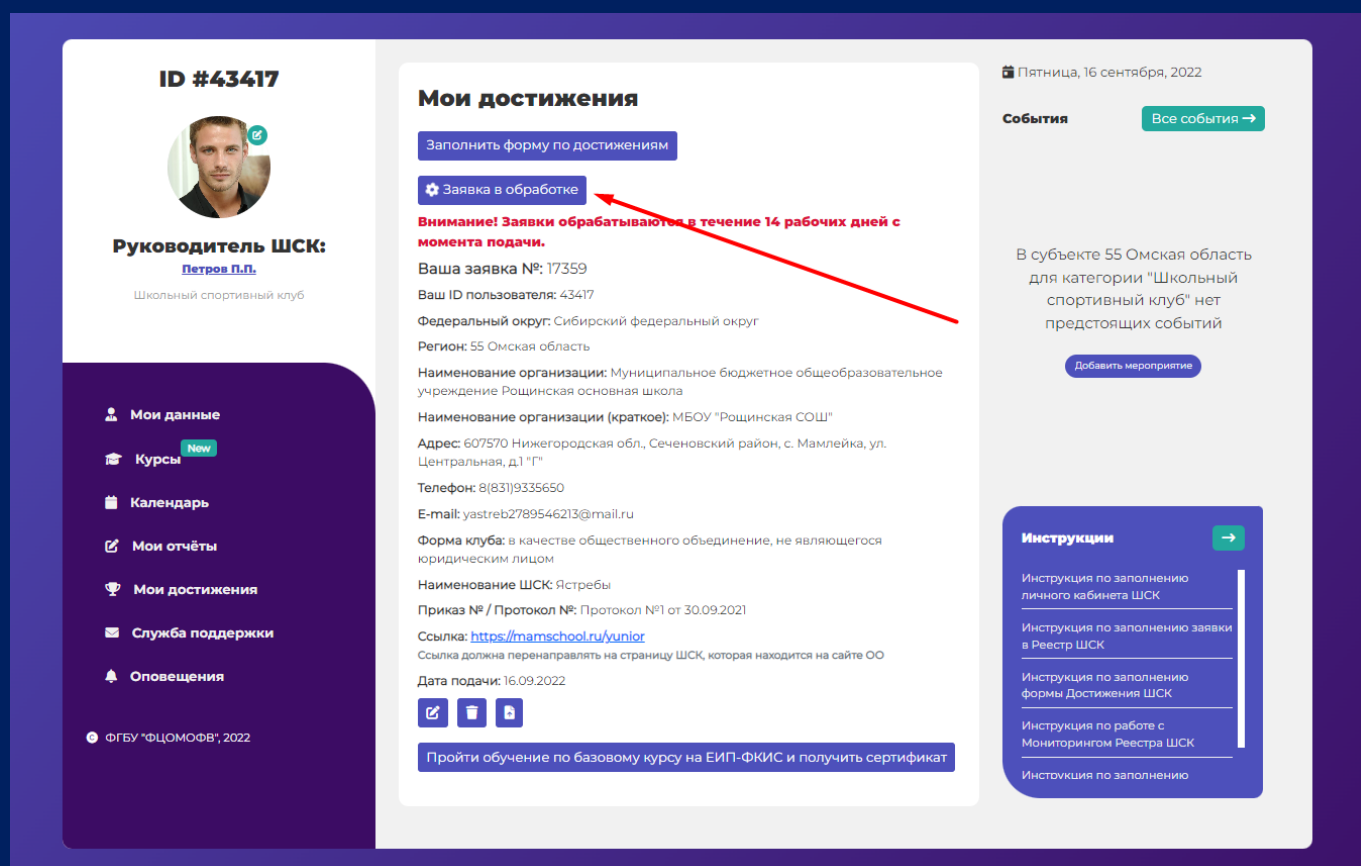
ID #43417

Руководитель ШСК:
Петров П.П.
Школьный спортивный клуб

Мои данные
Курсы New
Календарь
Мои отчёты
Мои достижения
Служба поддержки
Оповещения

ФГБУ "ФЦОМОФВ", 2022

Мои достижения

Заполнить форму по достижениям

Заявка в обработке

Внимание! Заявки обрабатываются в течение 14 рабочих дней с момента подачи.

Ваша заявка №: 17359
Ваш ID пользователя: 43417
Федеральный округ: Сибирский федеральный округ
Регион: 55 Омская область
Наименование организации: Муниципальное бюджетное общеобразовательное учреждение Рощинская основная школа
Наименование организации (краткое): МБОУ "Рощинская СОШ"
Адрес: 607570 Нижегородская обл., Сеченовский район, с. Мамлейка, ул. Центральная, д.1 "Г"
Телефон: 8(831)9335650
E-mail: yastreb2789546213@mail.ru
Форма клуба: в качестве общественного объединение, не являющегося юридическим лицом
Наименование ШСК: Ястребы
Приказ № / Протокол №: Протокол №1 от 30.09.2021
Ссылка: https://mamschool.ru/yunior
Ссылка должна перенаправлять на страницу ШСК, которая находится на сайте ОО
Дата подачи: 16.09.2022

Пройти обучение по базовому курсу на ЕИП-ФКИС и получить сертификат

Пятница, 16 сентября, 2022

События
Все события

В субъекте 55 Омская область для категории "Школьный спортивный клуб" нет предстоящих событий

Добавить мероприятие

Инструкции
Инструкция по заполнению личного кабинета ШСК
Инструкция по заполнению заявки в Реестр ШСК
Инструкция по заполнению формы Достижения ШСК
Инструкция по работе с Мониторингом Реестра ШСК
Инструкция по заполнению